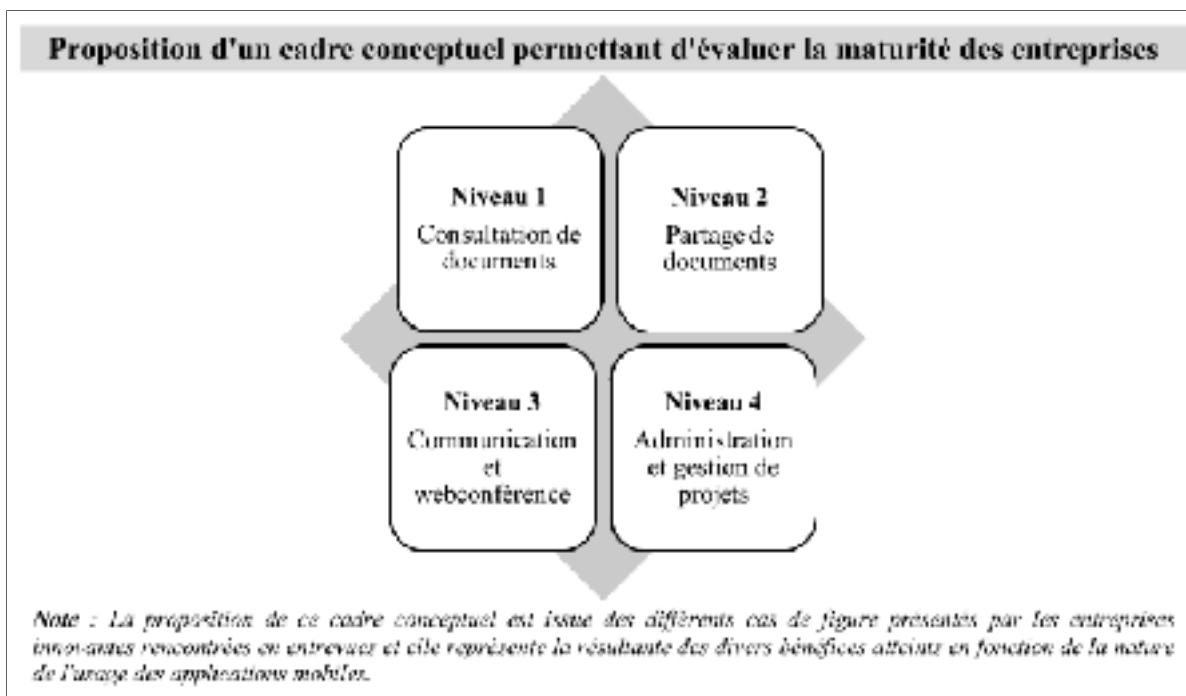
Proposition d'un cadre conceptuel permettant d'évaluer la maturité des entreprises

Niveau 1
Consultation de documents

Niveau 2
Partage de documents

Niveau 3
Communication et webconférence

Niveau 4
Administration et gestion de projets

Note : La proposition de ce cadre conceptuel est issue des différents cas de figure présentés par les entreprises innovantes rencontrées en entrevues et elle représente la résultante des divers bénéfices atteints en fonction de la nature de l'usage des applications mobiles.